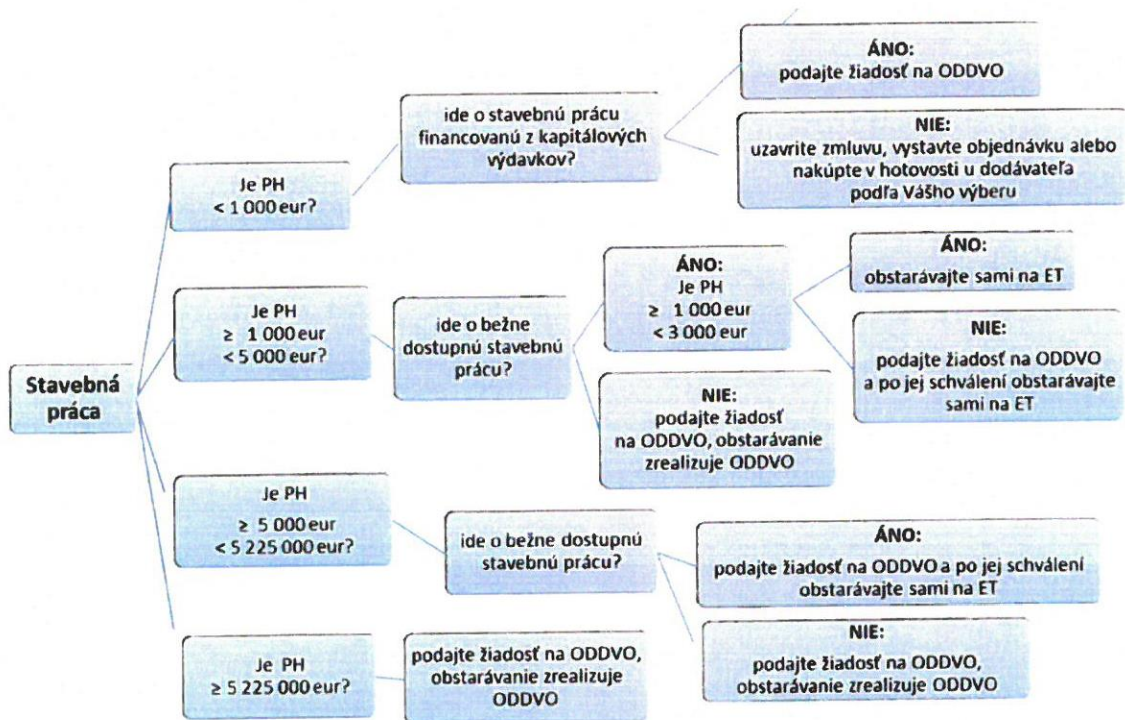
Stavebná práca

Je PH
< 1 000 eur?

ide o stavebnú prácu financovanú z kapitálových výdavkov?

ÁNO:
podajte žiadosť na ODDVO

NIE:
uzavrite zmluvu, vystavte objednávku alebo nakúpte v hotovosti u dodávateľa podľa Vášho výberu

Je PH
≥ 1 000 eur
< 5 000 eur?

ide o bežne dostupnú stavebnú prácu?

ÁNO:
Je PH
≥ 1 000 eur
< 3 000 eur

ÁNO:
obstarávajte sami na ET

NIE:
podajte žiadosť na ODDVO a po jej schválení obstarávajte sami na ET

NIE:
podajte žiadosť na ODDVO, obstarávanie zrealizuje ODDVO

Je PH
≥ 5 000 eur
< 5 225 000 eur?

ide o bežne dostupnú stavebnú prácu?

ÁNO:
podajte žiadosť na ODDVO a po jej schválení obstarávajte sami na ET

NIE:
podajte žiadosť na ODDVO, obstarávanie zrealizuje ODDVO

Je PH
≥ 5 225 000 eur?

podajte žiadosť na ODDVO, obstarávanie zrealizuje ODDVO